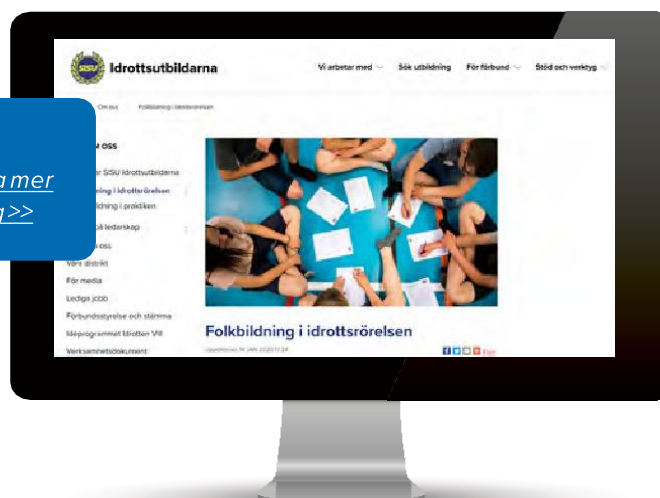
SISU Idrottsutbildarna

Vi arbetar med   Sök utbildning   För förbund   Stöd och verktyg

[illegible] Om oss   Folkbildning i idrottsrörelsen

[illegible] oss

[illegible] mer
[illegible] >>

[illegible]r SISU Idrottsutbildarna
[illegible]ning i idrottsrörelsen
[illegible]dning i praktiken
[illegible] ledarskap
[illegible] oss
Våra distrikt
För media
Lediga jobb
Förbundsstyrelse och stämma
Idéprogrammet Idrotten Vill
Verksamhetsdokument

Folkbildning i idrottsrörelsen

Uppdaterad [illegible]